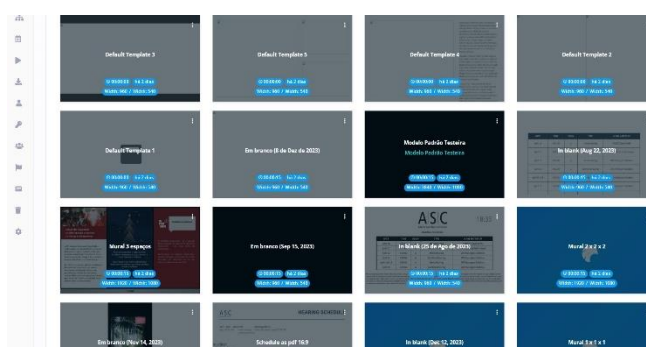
Default Template 3

Default Template 5

Default Template 4

Default Template 2

Default Template 1

Em branco (8 de Dez de 2023)

Modelo Padrão Testeira

Modelo Padrão Testeira

In blank (Aug 22, 2023)

Mural 3 espaços

Em branco (Sep 15, 2023)

ASC

In blank (25 de Ago de 2023)

Mural 2 x 2 x 2

Em branco (Nov 14, 2023)

ASC

Schedule as pdf 16:9

In blank (Dec 12, 2023)

Mural 1 x 1 x 1